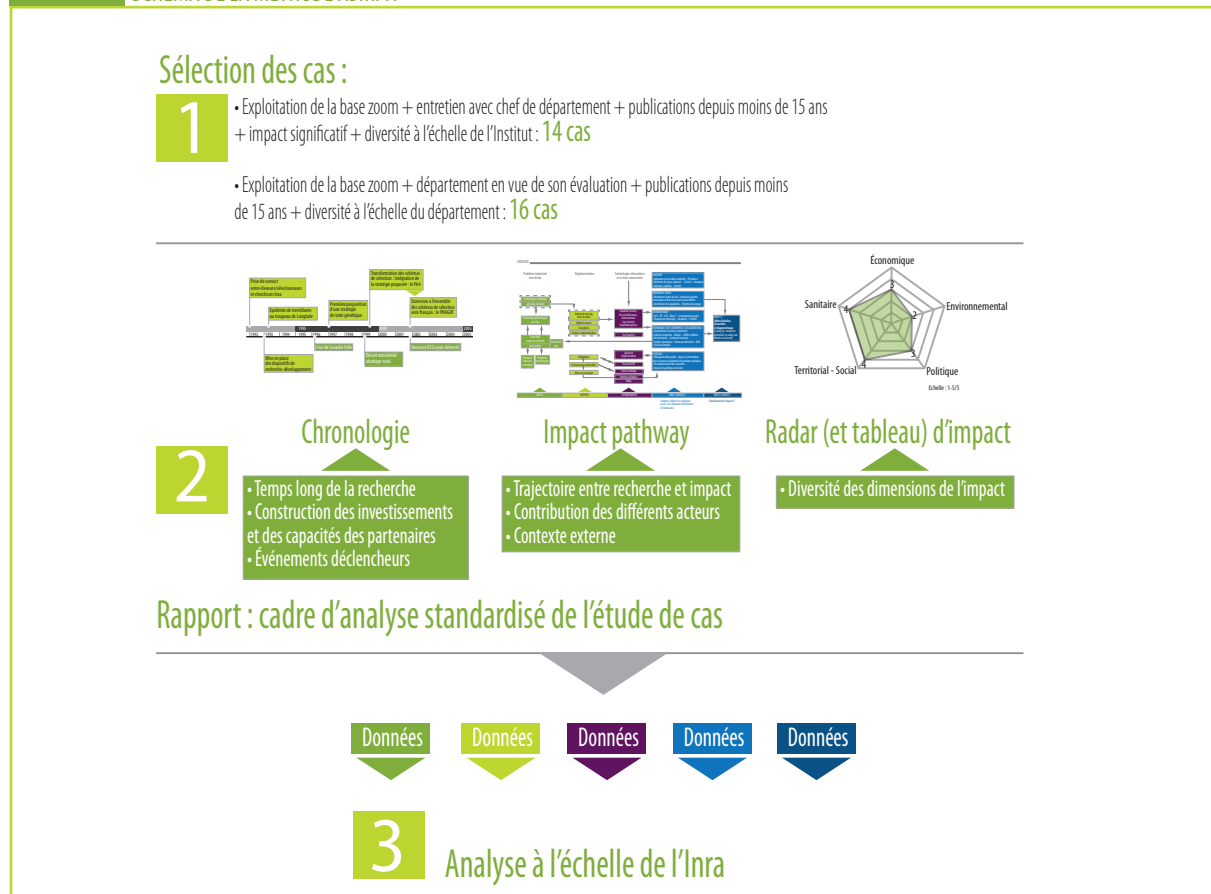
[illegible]

Sélection des cas :

1

• Exploitation de la base zoom + entretien avec chef de département + publications depuis moins de 15 ans + impact significatif + diversité à l'échelle de l'Institut : 14 cas

• Exploitation de la base zoom + département en vue de son évaluation + publications depuis moins de 15 ans + diversité à l'échelle du département : 16 cas

Prise de contact entre éleveurs/sélectionneurs et chercheurs Inra

Épidémie de tremblante au troupeau de Langlade

Première proposition d'une stratégie de lutte génétique

Transformation des schémas de sélection : intégration de la stratégie proposée : le PAA

Extension à l'ensemble des schémas de sélection ovin français : le PNAGRT

1992 1993 1994 1995 1996 1997 1998 1999 2000 2001 2002 2003 2004 2005

Mise en place des dispositifs de recherche-développement

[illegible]

Découverte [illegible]

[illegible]

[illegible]

Économique

Environnemental

Politique

Territorial - Social

Sanitaire

2

2

3

4

4

Echelle : 1-5/5

Chronologie

Impact pathway

Radar (et tableau) d'impact

2

• Temps long de la recherche
• Construction des investissements et des capacités des partenaires
• Événements déclencheurs

• Trajectoire entre recherche et impact
• Contribution des différents acteurs
• Contexte externe

• Diversité des dimensions de l'impact

Rapport : cadre d'analyse standardisé de l'étude de cas

Données

Données

Données

Données

Données

3

Analyse à l'échelle de l'Inra